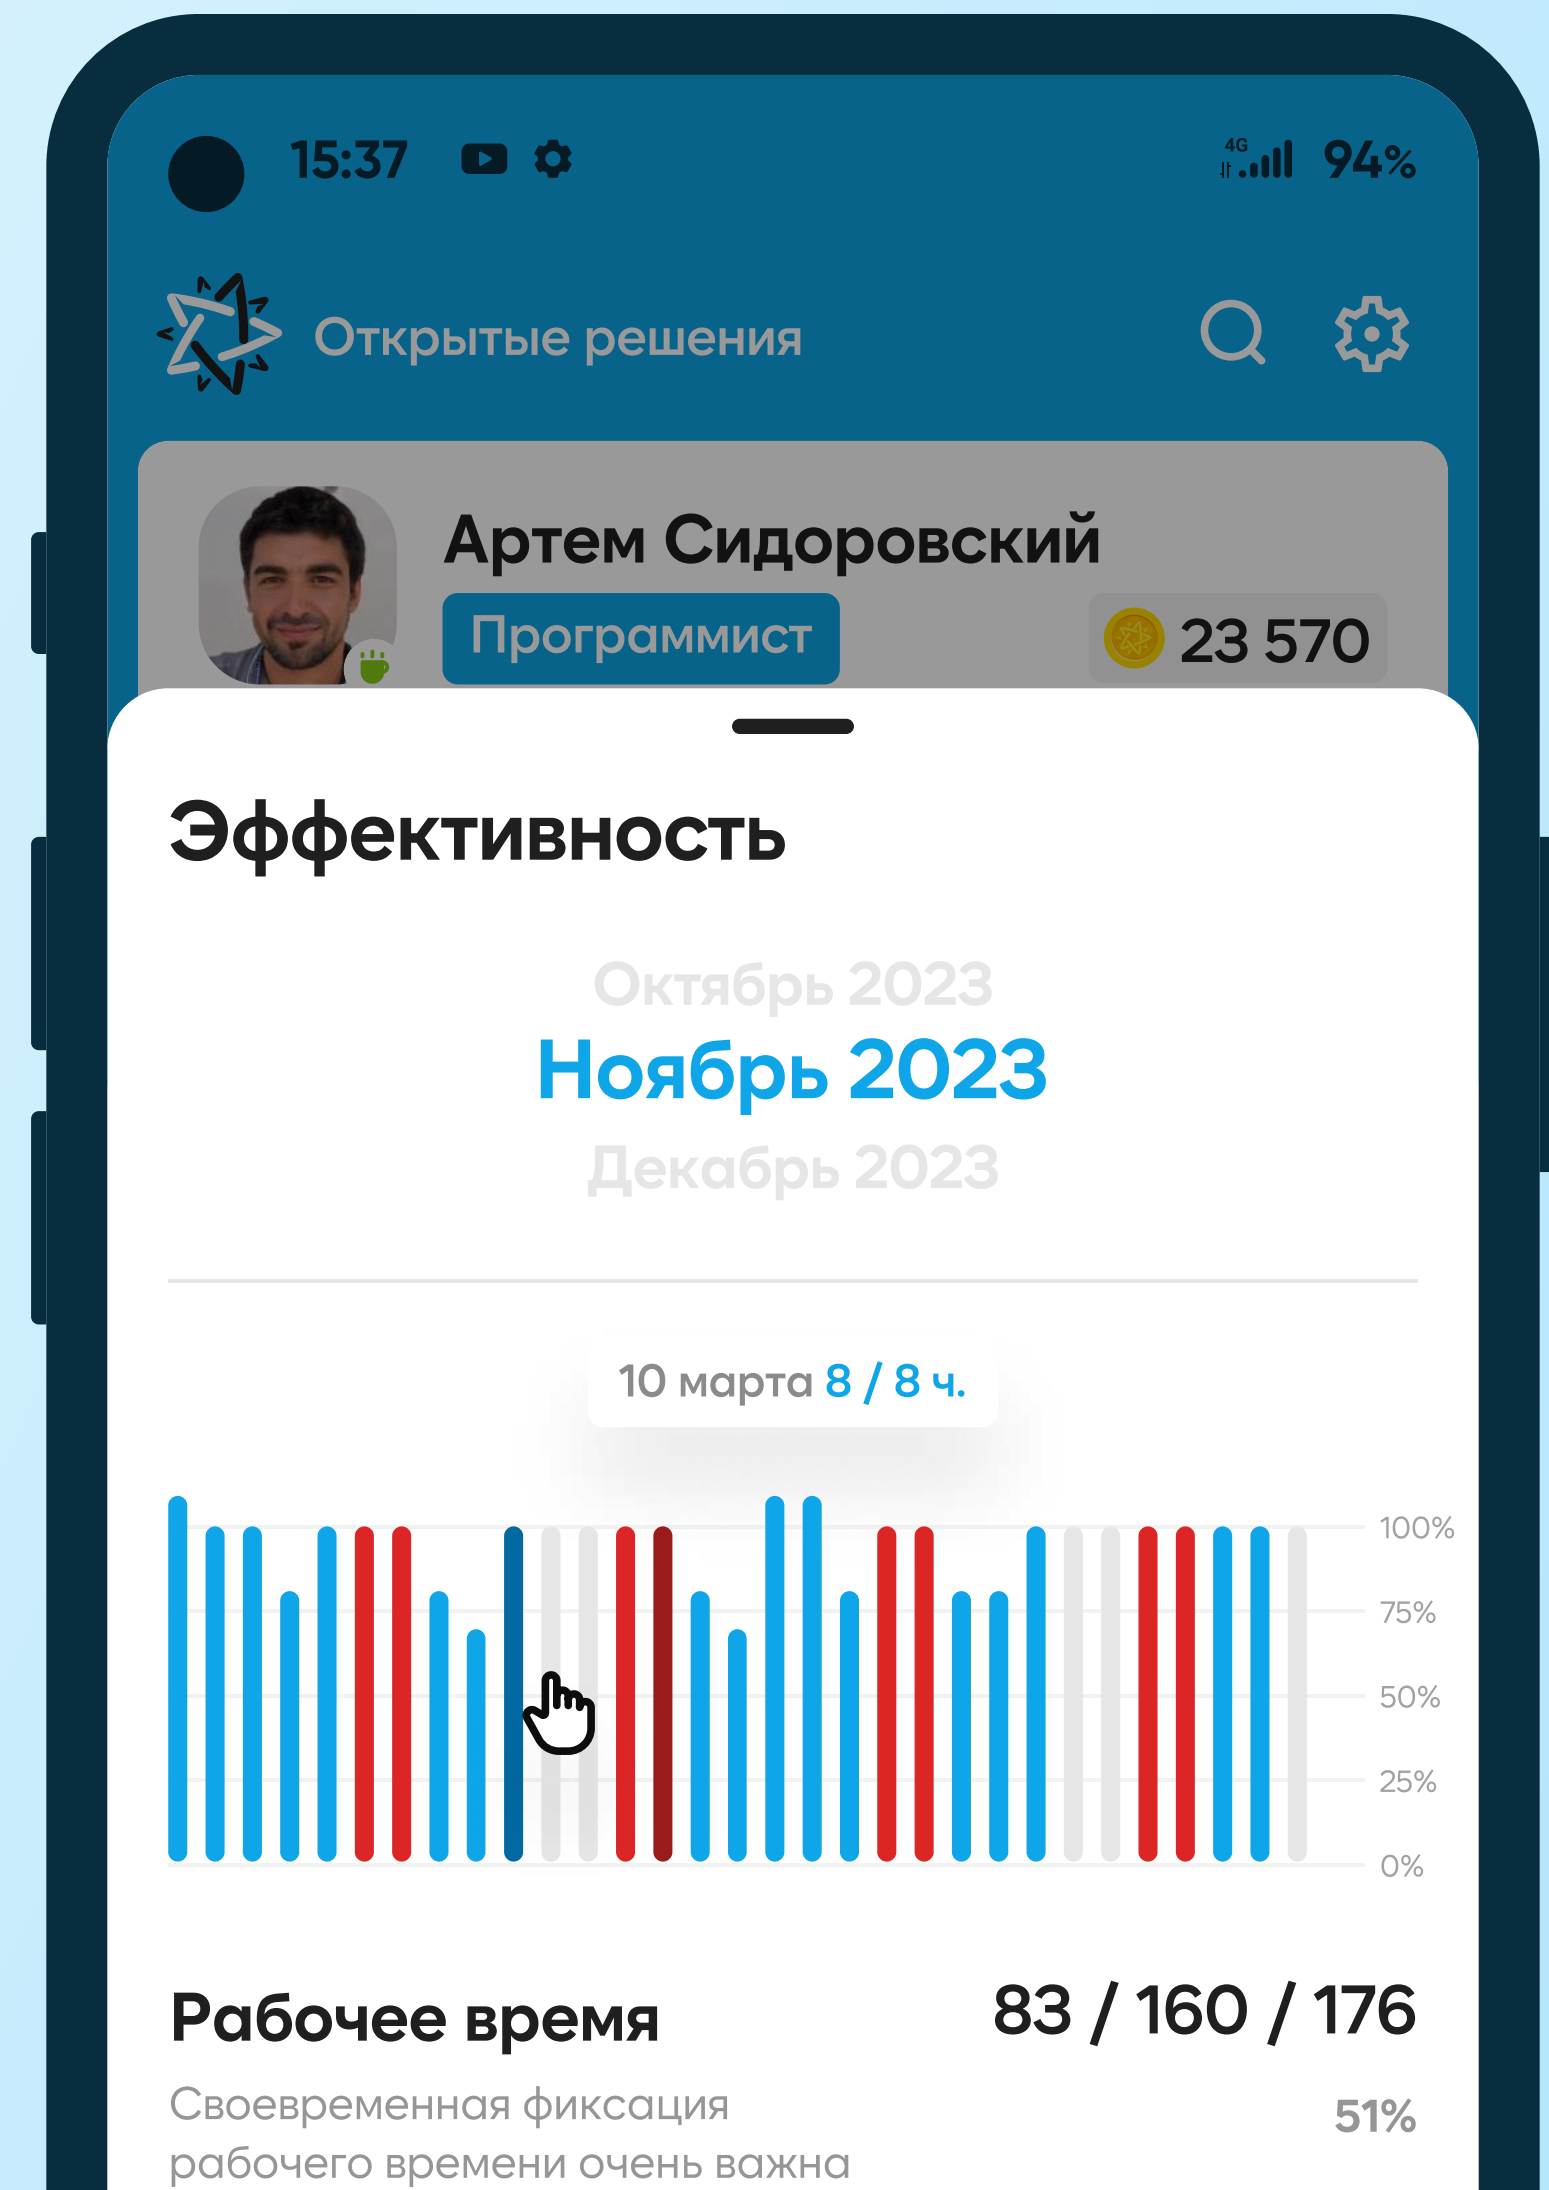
15:37 4G 94%

Открытые решения

Артем Сидоровский
Программист
23 570

Эффективность

Октябрь 2023
Ноябрь 2023
Декабрь 2023

10 марта 8 / 8 ч.

100%
75%
50%
25%
0%

Рабочее время
83 / 160 / 176
Своевременная фиксация рабочего времени очень важна
51%